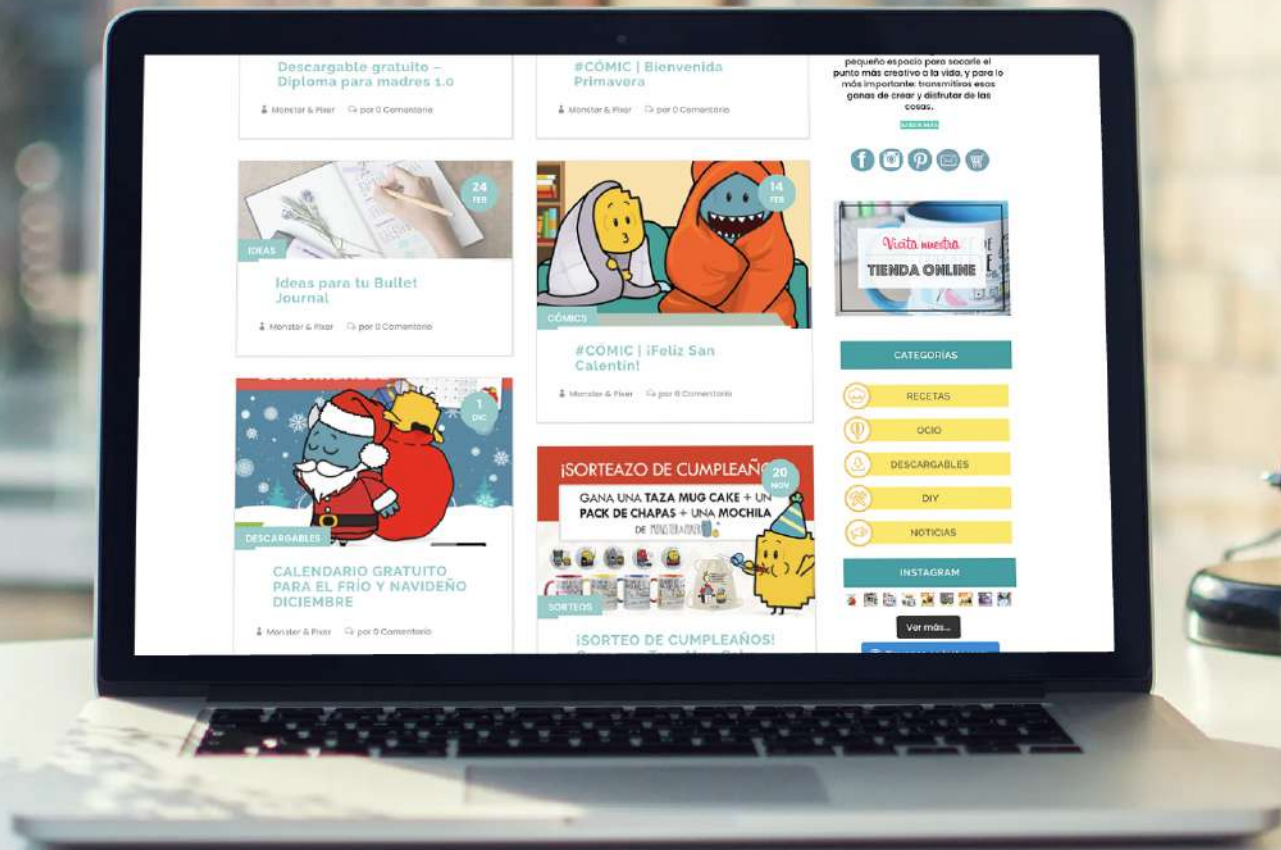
Descargable gratuito – Diploma para madres 1.0

Monster & Pixer · por 0 Comentario

#CÓMIC | Bienvenida Primavera

Monster & Pixer · por 0 Comentario

pequeño espacio para sacarle el punto más creativo a la vida, y para lo más importante: transmitiros esas ganas de crear y disfrutar de las cosas.

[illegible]

24 FEB

IDEAS

Ideas para tu Bullet Journal

Monster & Pixer · por 0 Comentario

14 FEB

CÓMICS

#CÓMIC | ¡Feliz San Calentín!

Monster & Pixer · por 0 Comentario

Visita nuestra TIENDA ONLINE

CATEGORÍAS

RECETAS

OCIO

DESCARGABLES

DIY

NOTICIAS

1 DIC

DESCARGABLES

CALENDARIO GRATUITO PARA EL FRÍO Y NAVIDEÑO DICIEMBRE

Monster & Pixer · por 0 Comentario

¡SORTEAZO DE CUMPLEAÑOS

20 NOV

GANA UNA TAZA MUG CAKE + UN PACK DE CHAPAS + UNA MOCHILA DE MONSTER&PIXER

SORTEOS

¡SORTEO DE CUMPLEAÑOS!

INSTAGRAM

Ver más...

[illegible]